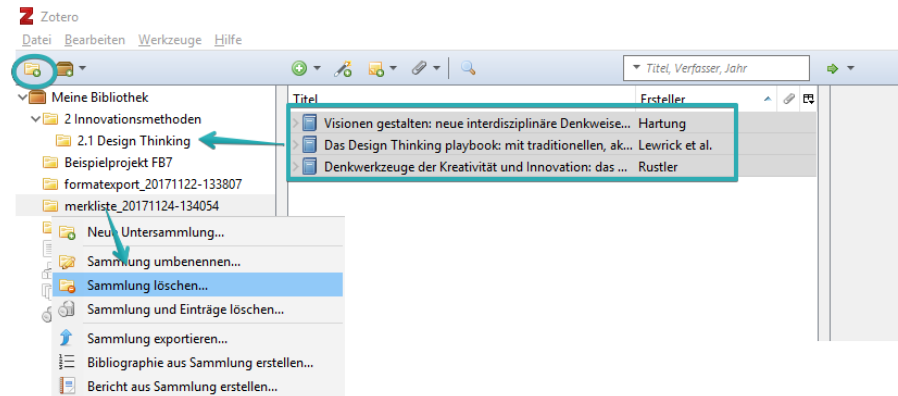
Zotero

Datei Bearbeiten Werkzeuge Hilfe

Titel, Verfasser, Jahr

Meine Bibliothek
2 Innovationsmethoden
2.1 Design Thinking
Beispielprojekt FB7
formatexport_20171122-133807
merkliste_20171124-134054

| Titel | Ersteller |
|---|---|
| Visionen gestalten: neue interdisziplinäre Denkweise... | Hartung |
| Das Design Thinking playbook: mit traditionellen, ak... | Lewrick et al. |
| Denkwerkzeuge der Kreativität und Innovation: das ... | Rustler |

Neue Untersammlung...
Sammlung umbenennen...
Sammlung löschen...
Sammlung und Einträge löschen...
Sammlung exportieren...
Bibliographie aus Sammlung erstellen...
Bericht aus Sammlung erstellen...